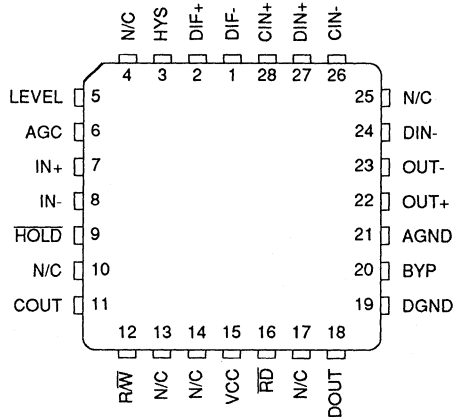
N/C HYS DIF+ DIF- CIN+ DIN+ CIN-
4 3 2 1 28 27 26

LEVEL 5
AGC 6
IN+ 7
IN- 8
$\overline{HOLD}$ 9
N/C 10
COUT 11

25 N/C
24 DIN-
23 OUT-
22 OUT+
21 AGND
20 BYP
19 DGND

12 13 14 15 16 17 18
R/$\overline{W}$ N/C N/C VCC $\overline{RD}$ N/C DOUT